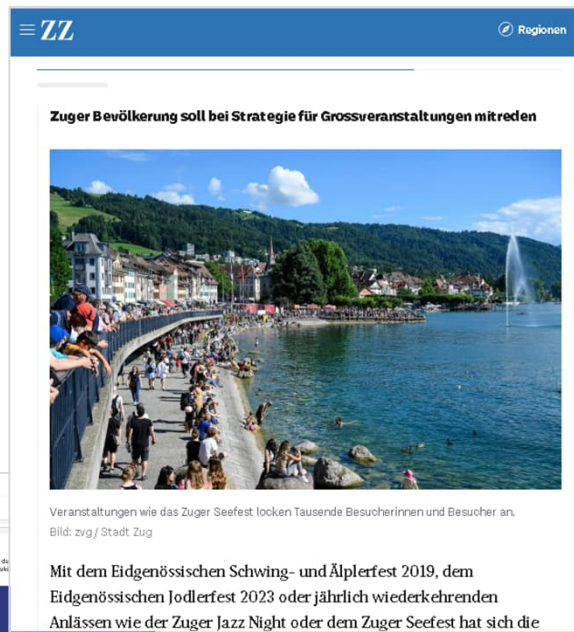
ZZ

Regionen

Zuger Bevölkerung soll bei Strategie für Grossveranstaltungen mitreden

Veranstaltungen wie das Zuger Seefest locken Tausende Besucherinnen und Besucher an.
Bild: zvg / Stadt Zug

Mit dem Eidgenössischen Schwing- und Älplerfest 2019, dem Eidgenössischen Jodlerfest 2023 oder jährlich wiederkehrenden Anlässen wie der Zuger Jazz Night oder dem Zuger Seefest hat sich die